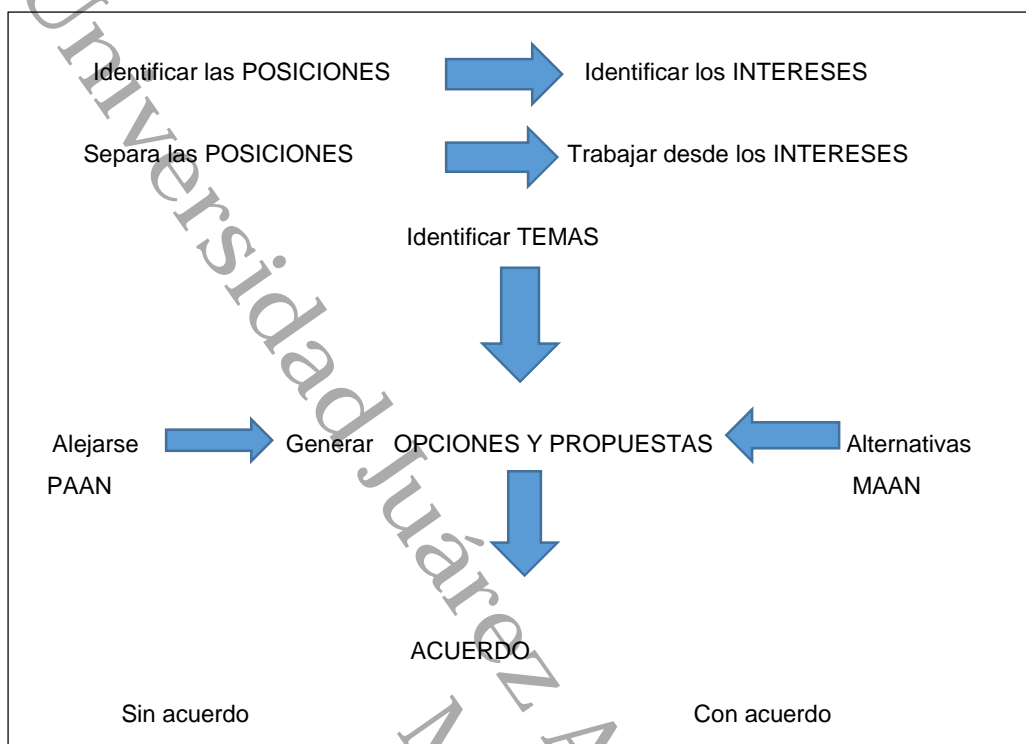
Universidad Juárez A

Identificar las POSICIONES Identificar los INTERESES

Separa las POSICIONES Trabajar desde los INTERESES

Identificar TEMAS

Alejarse PAAN

Generar OPCIONES Y PROPUESTAS

Alternativas MAAN

ACUERDO

Sin acuerdo

Con acuerdo